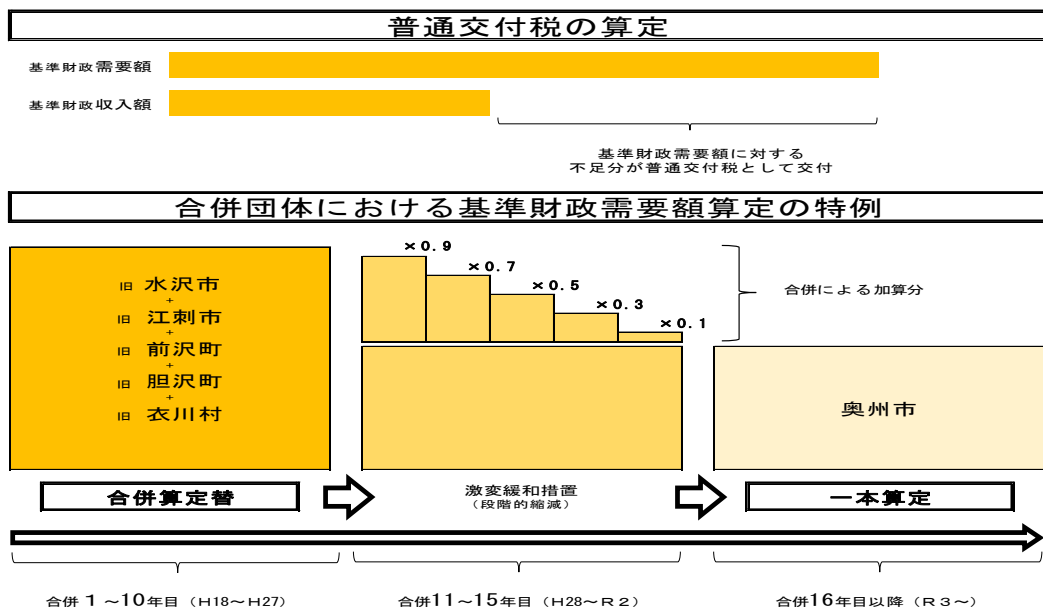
普通交付税の算定

基準財政需要額

基準財政収入額

基準財政需要額に対する不足分が普通交付税として交付

合併団体における基準財政需要額算定の特例

旧 水沢市
+
旧 江刺市
+
旧 前沢町
+
旧 胆沢町
+
旧 衣川村

×0.9
×0.7
×0.5
×0.3
×0.1

合併による加算分

奥州市

合併算定替

激変緩和措置
（段階的縮減）

一本算定

合併１～10年目（H18～H27）

合併11～15年目（H28～R２）

合併16年目以降（R３～）